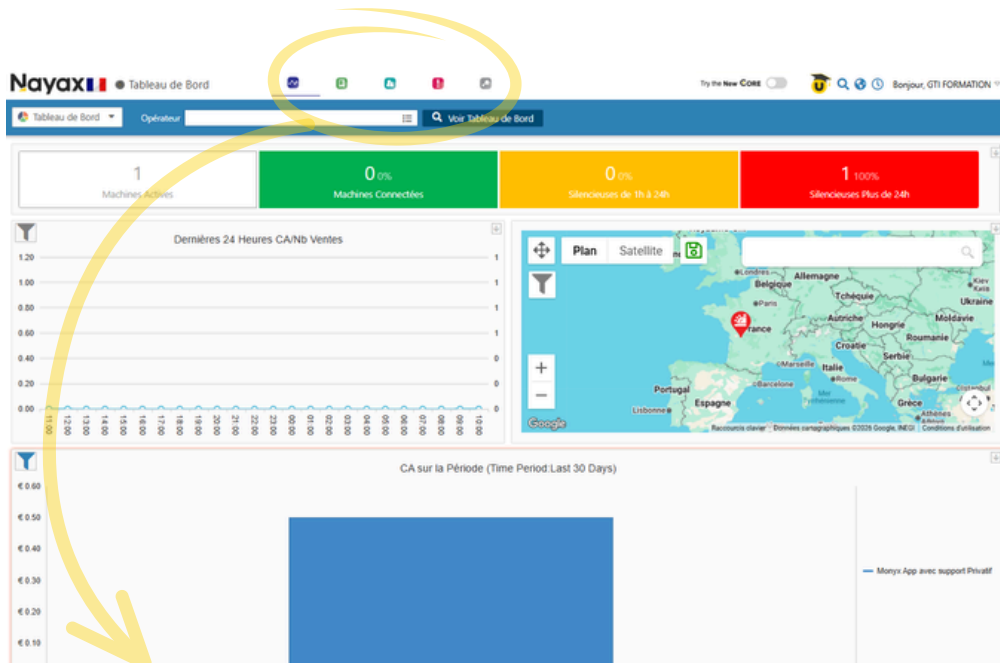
Nayax ● Tableau de Bord

Try the New CORE

Bonjour, GTI FORMATION

Tableau de Bord

Opérateur

Voir Tableau de Bord

1
Machines Actives

0 0%
Machines Connectées

0 0%
Silencieuses de 1h à 24h

1 100%
Silencieuses Plus de 24h

Dernières 24 Heures CA/Nb Ventes

1.20
1.00
0.80
0.60
0.40
0.20
0.00

1
1
1
1
0
0
0

11:00 12:00 13:00 14:00 15:00 16:00 17:00 18:00 19:00 20:00 21:00 22:00 23:00 00:00 01:00 02:00 03:00 04:00 05:00 06:00 07:00 08:00 09:00 10:00

Plan Satellite

Londres
Allemagne
Belgique
Paris
Tchéquie
Kiev
Kaia
Ukraine
Autriche
Moldavie
Hongrie
France
Roumanie
Croatie
Serbie
Marseille
Italie
Rome
Bulgarie
Portugal
Barcelone
Espagne
Grèce
Lisbonne
Athènes
Mer
Google
Raccourcis clavier Données cartographiques ©2026 Google, INEGI Conditions d'utilisation

CA sur la Période (Time Period:Last 30 Days)

€ 0.60
€ 0.50
€ 0.40
€ 0.30
€ 0.20
€ 0.10

Monyx App avec support Privatif